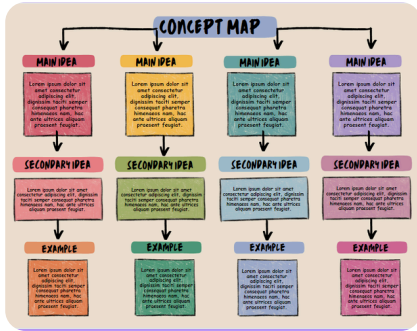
CONCEPT MAP

MAIN IDEA

Lorem ipsum dolor sit amet consectetur adipiscing elit. dignissim taciti semper consequat pharetra himenaeos nam. hac ante ultrices aliquam praesent feugiat.

SECONDARY IDEA

Lorem ipsum dolor sit amet consectetur adipiscing elit. dignissim taciti semper consequat pharetra himenaeos nam. hac ante ultrices aliquam praesent feugiat.

EXAMPLE

Lorem ipsum dolor sit amet consectetur adipiscing elit. dignissim taciti semper consequat pharetra himenaeos nam. hac ante ultrices aliquam praesent feugiat.

MAIN IDEA

Lorem ipsum dolor sit amet consectetur adipiscing elit. dignissim taciti semper consequat pharetra himenaeos nam. hac ante ultrices aliquam praesent feugiat.

SECONDARY IDEA

Lorem ipsum dolor sit amet consectetur adipiscing elit. dignissim taciti semper consequat pharetra himenaeos nam. hac ante ultrices aliquam praesent feugiat.

EXAMPLE

Lorem ipsum dolor sit amet consectetur adipiscing elit. dignissim taciti semper consequat pharetra himenaeos nam. hac ante ultrices aliquam praesent feugiat.

MAIN IDEA

Lorem ipsum dolor sit amet consectetur adipiscing elit. dignissim taciti semper consequat pharetra himenaeos nam. hac ante ultrices aliquam praesent feugiat.

SECONDARY IDEA

Lorem ipsum dolor sit amet consectetur adipiscing elit. dignissim taciti semper consequat pharetra himenaeos nam. hac ante ultrices aliquam praesent feugiat.

EXAMPLE

Lorem ipsum dolor sit amet consectetur adipiscing elit. dignissim taciti semper consequat pharetra himenaeos nam. hac ante ultrices aliquam praesent feugiat.

MAIN IDEA

Lorem ipsum dolor sit amet consectetur adipiscing elit. dignissim taciti semper consequat pharetra himenaeos nam. hac ante ultrices aliquam praesent feugiat.

SECONDARY IDEA

Lorem ipsum dolor sit amet consectetur adipiscing elit. dignissim taciti semper consequat pharetra himenaeos nam. hac ante ultrices aliquam praesent feugiat.

EXAMPLE

Lorem ipsum dolor sit amet consectetur adipiscing elit. dignissim taciti semper consequat pharetra himenaeos nam. hac ante ultrices aliquam praesent feugiat.